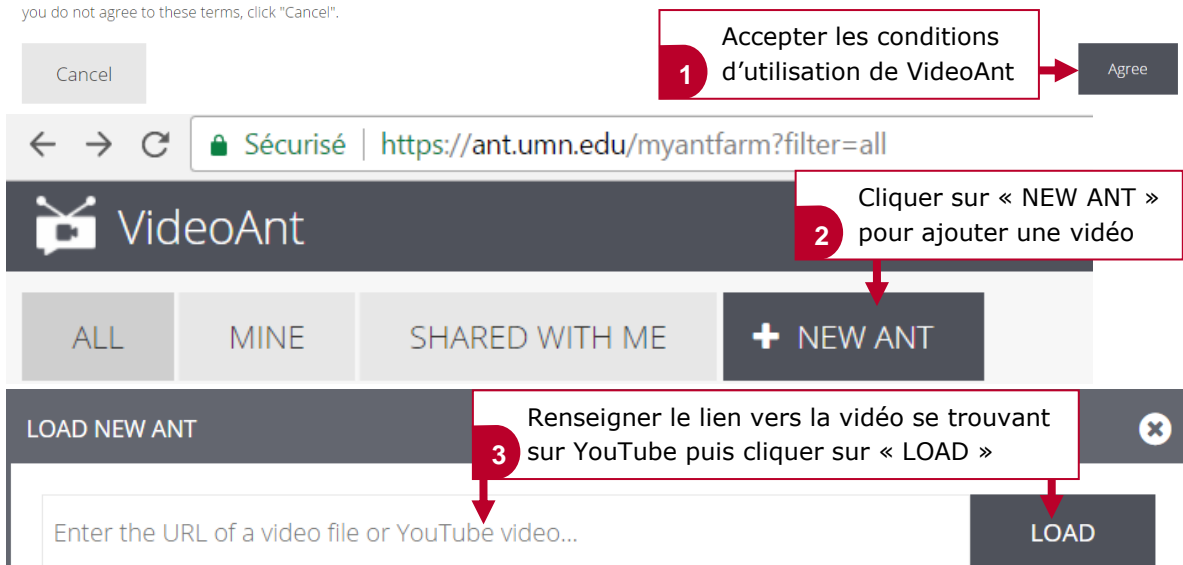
you do not agree to these terms, click "Cancel".

Cancel

1 Accepter les conditions d'utilisation de VideoAnt

Agree

Sécurisé https://ant.umn.edu/myantfarm?filter=all

VideoAnt

2 Cliquer sur « NEW ANT » pour ajouter une vidéo

ALL MINE SHARED WITH ME + NEW ANT

LOAD NEW ANT

3 Renseigner le lien vers la vidéo se trouvant sur YouTube puis cliquer sur « LOAD »

Enter the URL of a video file or YouTube video...

LOAD